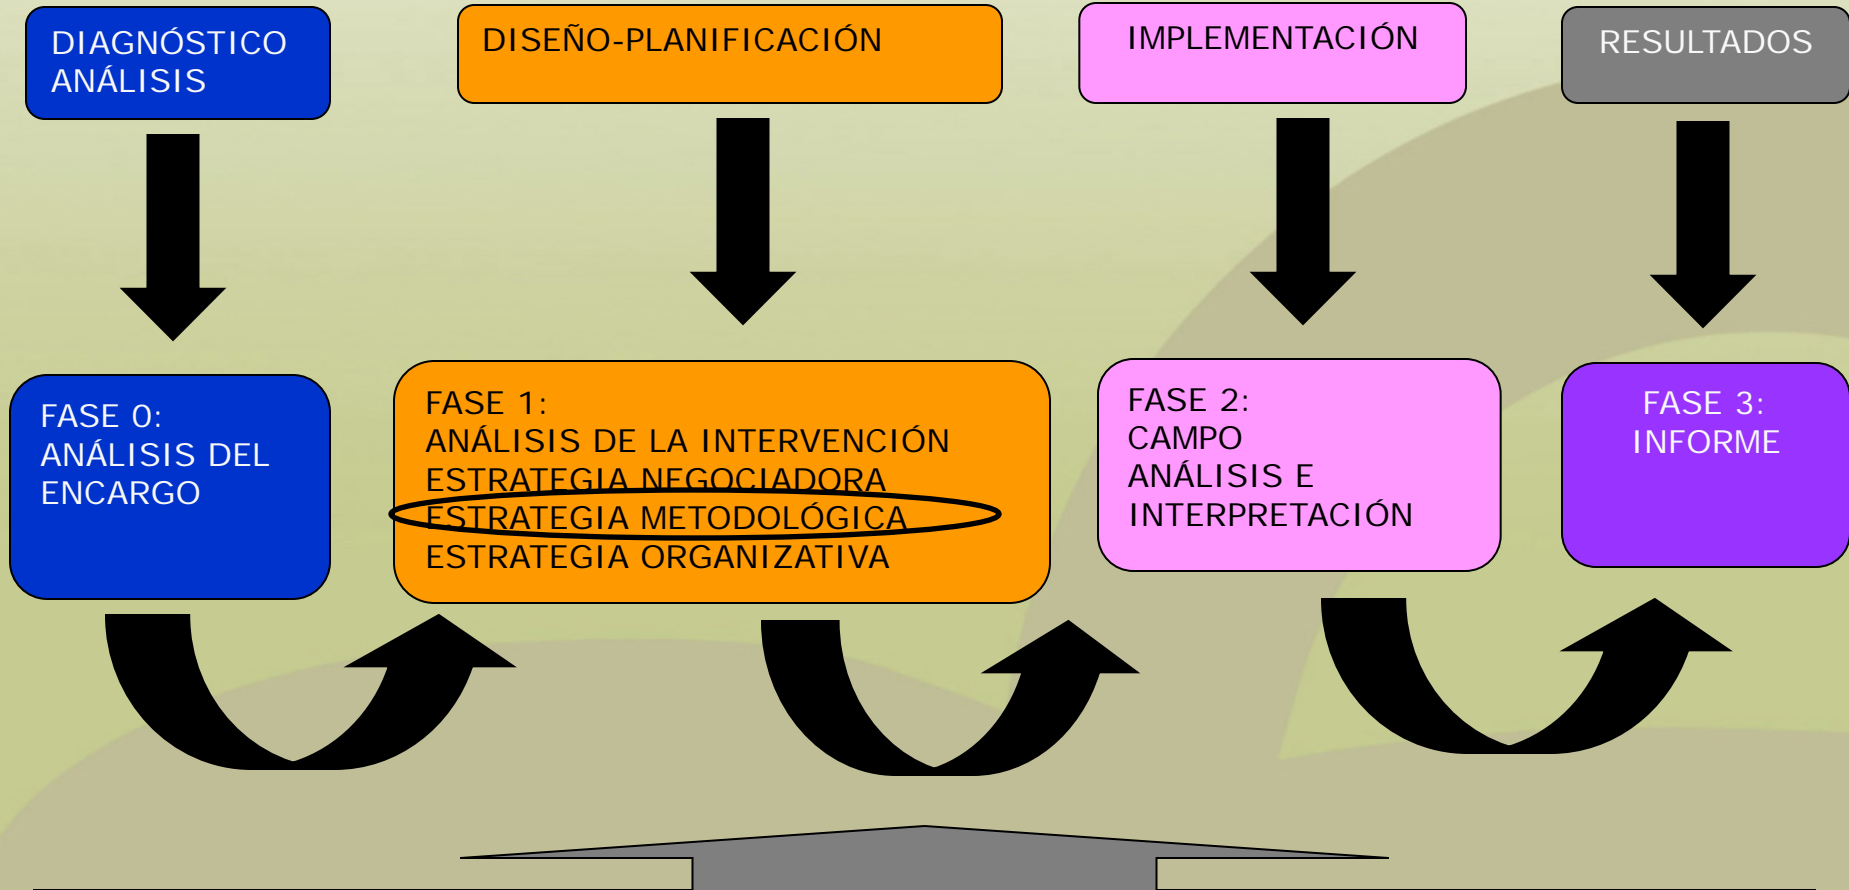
DIAGNÓSTICO
ANÁLISIS

DISEÑO-PLANIFICACIÓN

IMPLEMENTACIÓN

RESULTADOS

FASE 0:
ANÁLISIS DEL
ENCARGO

FASE 1:
ANÁLISIS DE LA INTERVENCIÓN
ESTRATEGIA NEGOCIADORA
ESTRATEGIA METODOLÓGICA
ESTRATEGIA ORGANIZATIVA

FASE 2:
CAMPO
ANÁLISIS E
INTERPRETACIÓN

FASE 3:
INFORME